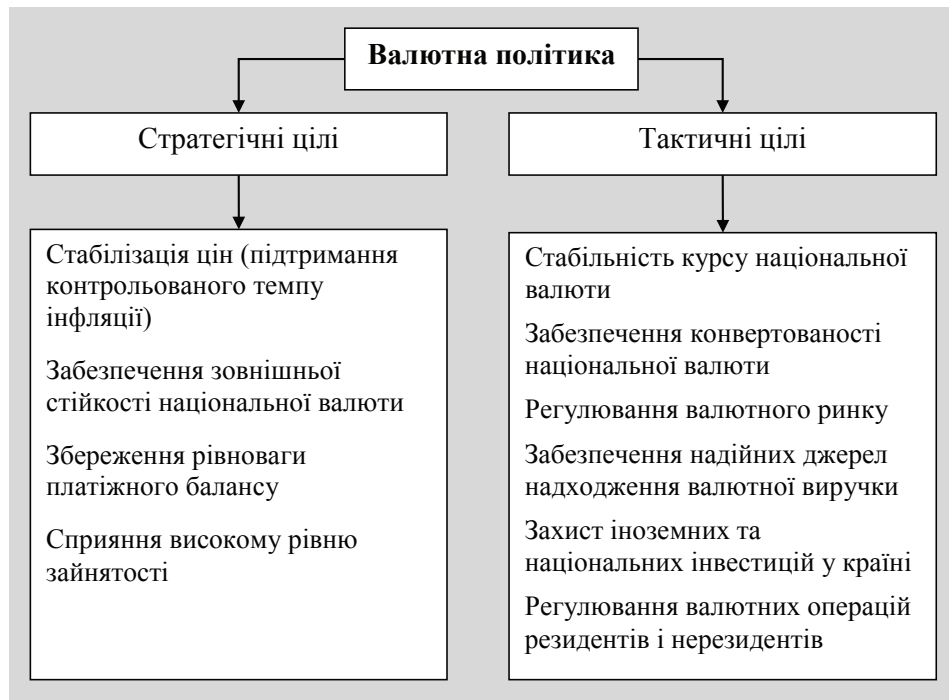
Валютна політика

Стратегічні цілі

Стабілізація цін (підтримання контрольованого темпу інфляції)

Забезпечення зовнішньої стійкості національної валюти

Збереження рівноваги платіжного балансу

Сприяння високому рівню зайнятості

Тактичні цілі

Стабільність курсу національної валюти

Забезпечення конвертованості національної валюти

Регулювання валютного ринку

Забезпечення надійних джерел надходження валютної виручки

Захист іноземних та національних інвестицій у країні

Регулювання валютних операцій резидентів і нерезидентів